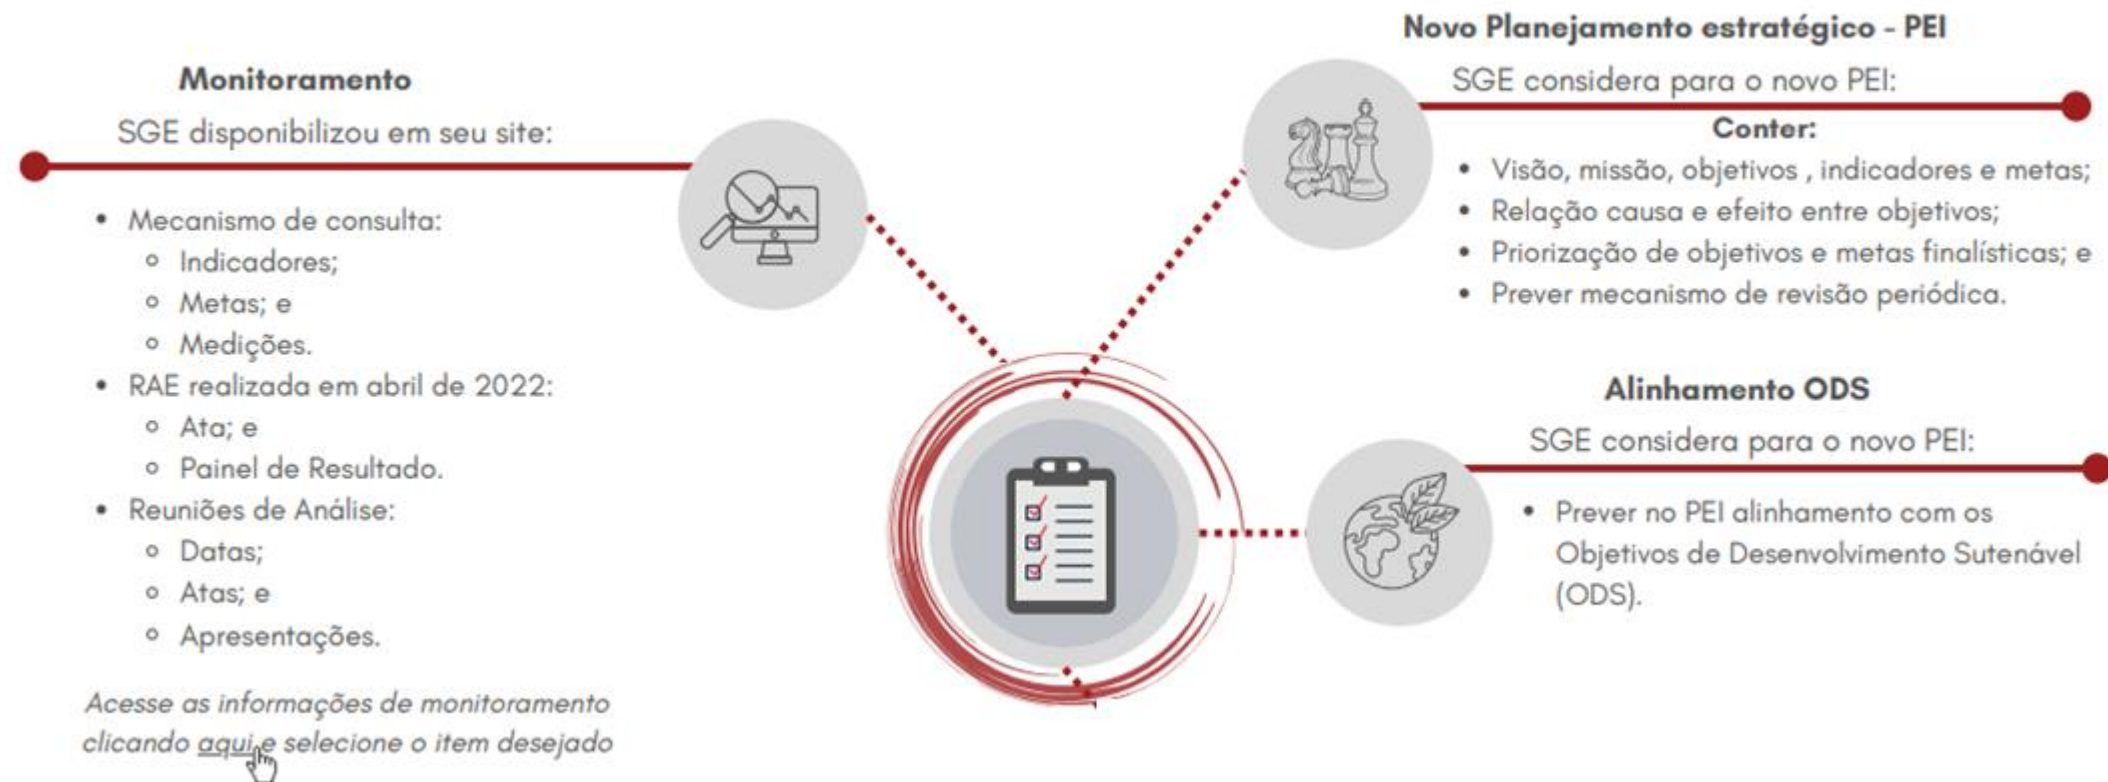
Monitoramento

SGE disponibilizou em seu site:

- Mecanismo de consulta:
  - Indicadores;
  - Metas; e
  - Medições.
- RAE realizada em abril de 2022:
  - Ata; e
  - Painel de Resultado.
- Reuniões de Análise:
  - Datas;
  - Atas; e
  - Apresentações.

*Acesse as informações de monitoramento clicando aqui e selecione o item desejado*

Novo Planejamento estratégico - PEI

SGE considera para o novo PEI:

Conter:

- Visão, missão, objetivos , indicadores e metas;
- Relação causa e efeito entre objetivos;
- Priorização de objetivos e metas finalísticas; e
- Prever mecanismo de revisão periódica.

Alinhamento ODS

SGE considera para o novo PEI:

- Prever no PEI alinhamento com os Objetivos de Desenvolvimento Sutenável (ODS).